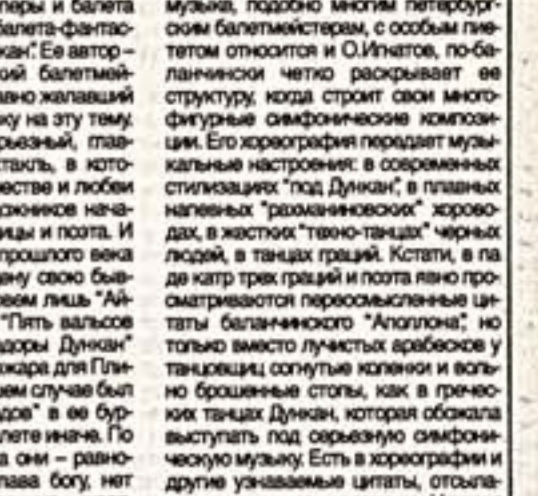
перы и балета балета-фантас-кан". Ее автор – ой балетмей-авно желавший ку на эту тему. ерьезный, глав-такль, в кото-естве и любви ерников нача-ицы и поэта. И прошлого века ену свою быв-вем лишь "Ай-"Пять вальсов доры Дункан" ожара для Пли-ем случае был ддо" в ее бур-лете иначе. По а они – равно-лава богу, нет

музыка, подобно многим петербургским балетмейстерам, с особым пиететом относится и О.Игнатов, по-баланчински четко раскрывает ее структуру, когда строит свои многофигурные симфонические композиции. Его хореография передает музыкальные настроения: в современных стилизациях "под Дункан", в плавных напевных "рахманиновских" хороводах, в жестких "техно-танцах" черных людей, в танцах граций. Кстати, в па де катр трех граций и поэта явно просматриваются переосмысленные цитаты баланчинского "Аполлона", но только вместо лучистых арабесков у танцовщиц согнутые коленки и вольно брошенные стопы, как в греческих танцах Дункан, которая обожала выступать под серьезную симфоническую музыку. Есть в хореографии и другие узнаваемые цитаты, отсыла-